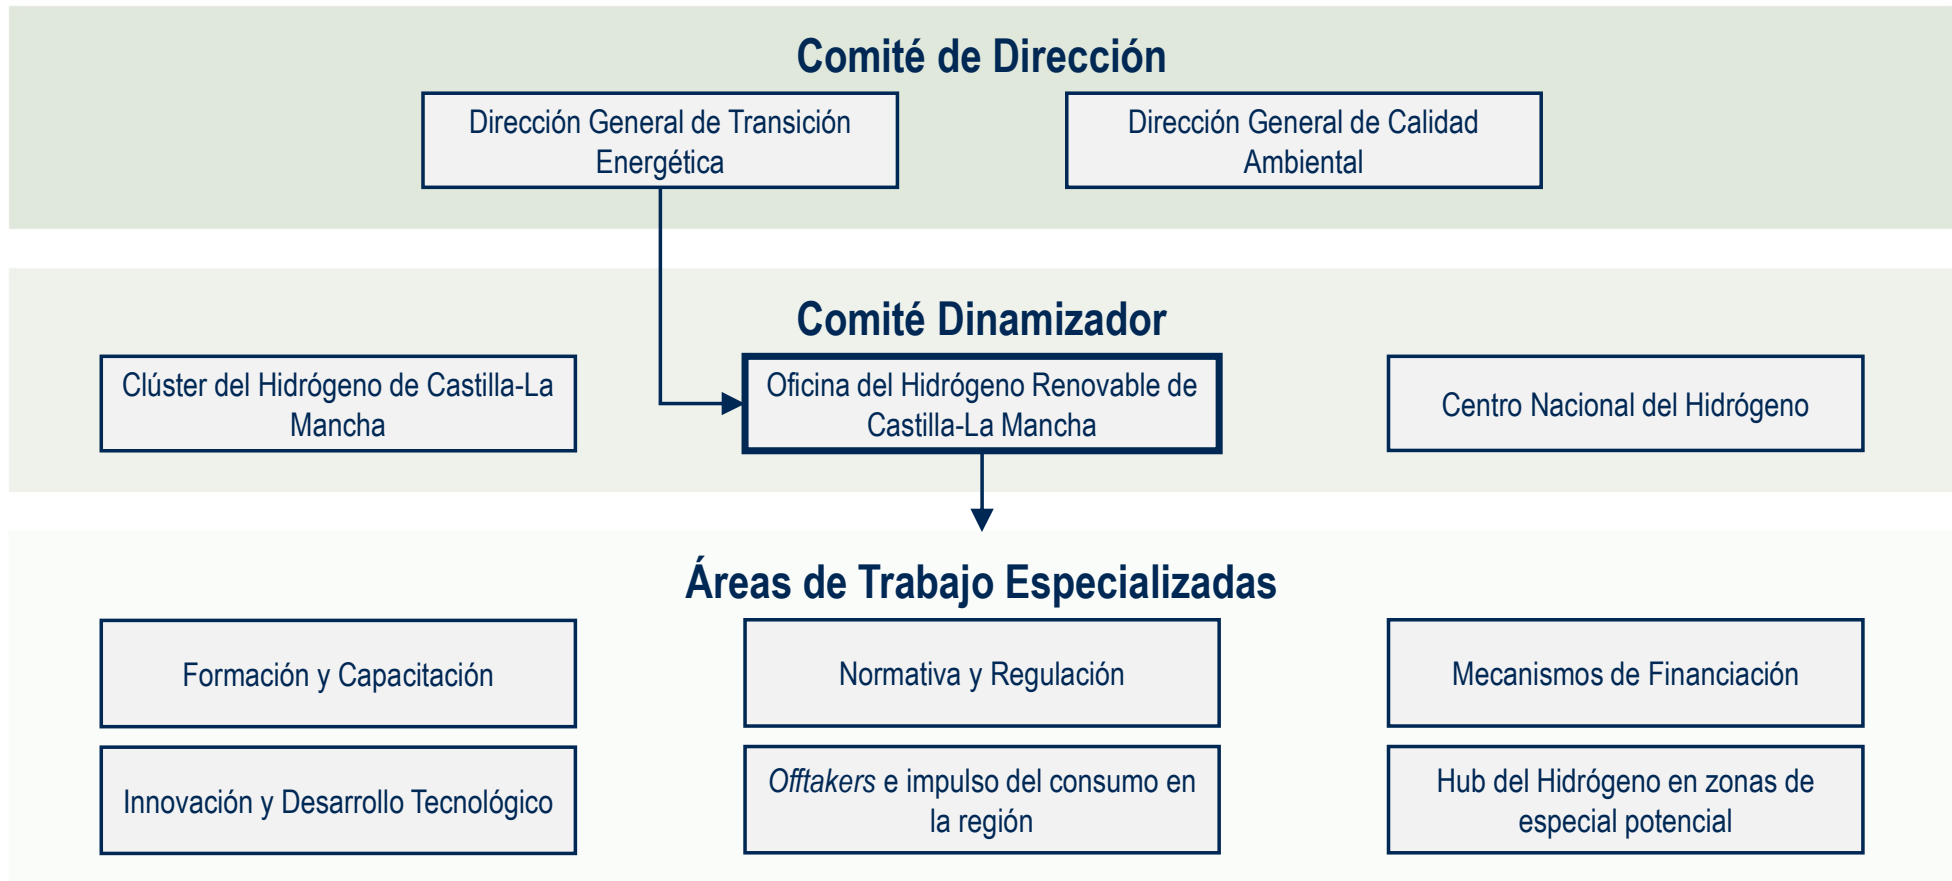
Comité de Dirección

Dirección General de Transición Energética

Dirección General de Calidad Ambiental

Comité Dinamizador

Clúster del Hidrógeno de Castilla-La Mancha

Oficina del Hidrógeno Renovable de Castilla-La Mancha

Centro Nacional del Hidrógeno

Áreas de Trabajo Especializadas

Formación y Capacitación

Normativa y Regulación

Mecanismos de Financiación

Innovación y Desarrollo Tecnológico

Offtakers e impulso del consumo en la región

Hub del Hidrógeno en zonas de especial potencial